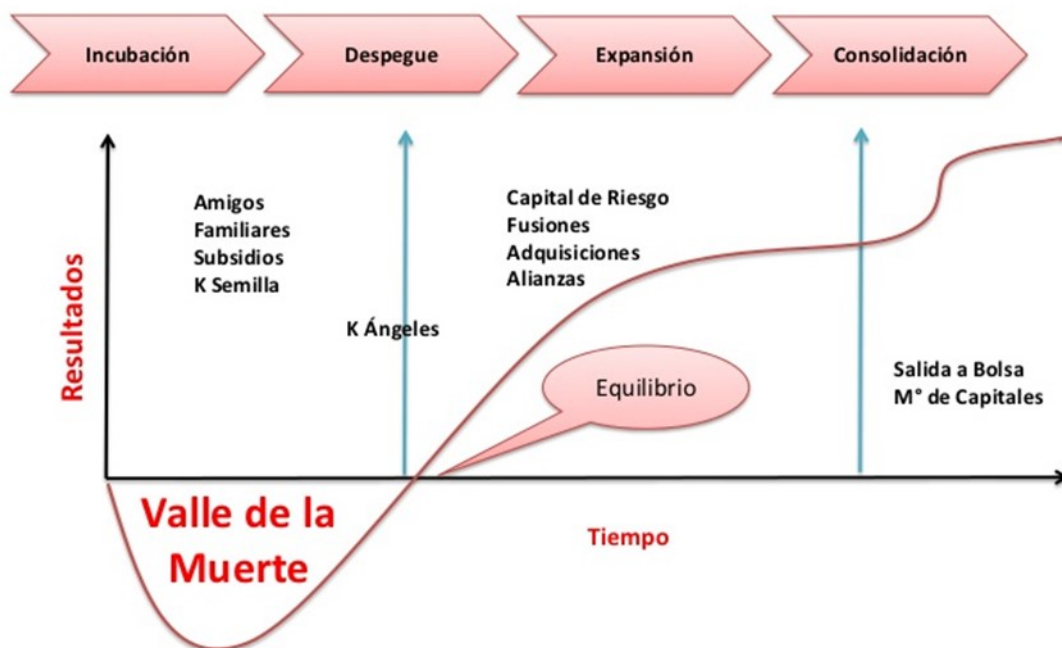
Incubación

Despegue

Expansión

Consolidación

Resultados

Amigos
Familiares
Subsidios
K Semilla

K Ángeles

Capital de Riesgo
Fusiones
Adquisiciones
Alianzas

Equilibrio

Salida a Bolsa
M° de Capitales

Valle de la Muerte

Tiempo